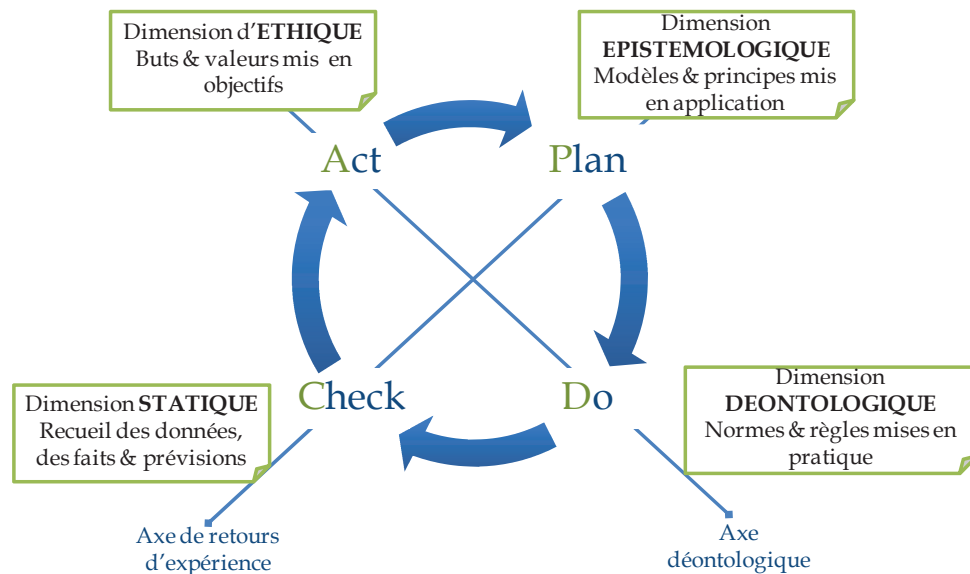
Dimension d'**ETHIQUE**
Buts & valeurs mis en objectifs

Dimension **EPISTEMOLOGIQUE**
Modèles & principes mis en application

Act

Plan

Check

Do

Dimension **STATIQUE**
Recueil des données, des faits & prévisions

Dimension **DEONTOLOGIQUE**
Normes & règles mises en pratique

Axe de retours d'expérience

Axe déontologique